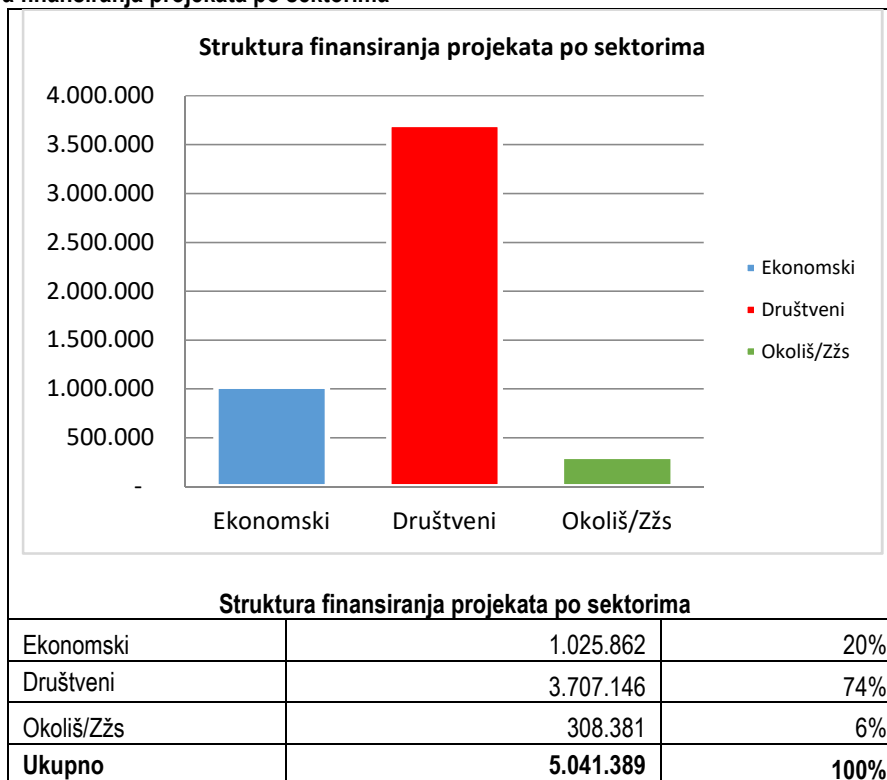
a financiranja projekata po sektorima

Struktura finansiranja projekata po sektorima

4.000.000
3.500.000
3.000.000
2.500.000
2.000.000
1.500.000
1.000.000
500.000
-

Ekonomski
Društveni
Okoliš/Zžs

Ekonomski
Društveni
Okoliš/Zžs

Struktura finansiranja projekata po sektorima

| Ekonomski | 1.025.862 | 20% |
|---|---|---|
| Društveni | 3.707.146 | 74% |
| Okoliš/Zžs | 308.381 | 6% |
| **Ukupno** | **5.041.389** | **100%** |